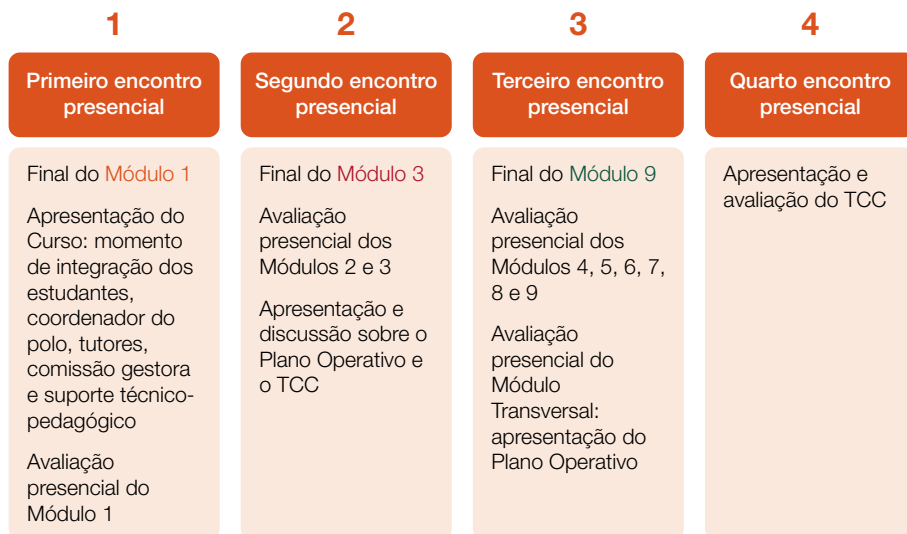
1

Primeiro encontro presencial

Final do Módulo 1

Apresentação do Curso: momento de integração dos estudantes, coordenador do polo, tutores, comissão gestora e suporte técnico-pedagógico

Avaliação presencial do Módulo 1

2

Segundo encontro presencial

Final do Módulo 3

Avaliação presencial dos Módulos 2 e 3

Apresentação e discussão sobre o Plano Operativo e o TCC

3

Terceiro encontro presencial

Final do Módulo 9

Avaliação presencial dos Módulos 4, 5, 6, 7, 8 e 9

Avaliação presencial do Módulo Transversal: apresentação do Plano Operativo

4

Quarto encontro presencial

Apresentação e avaliação do TCC